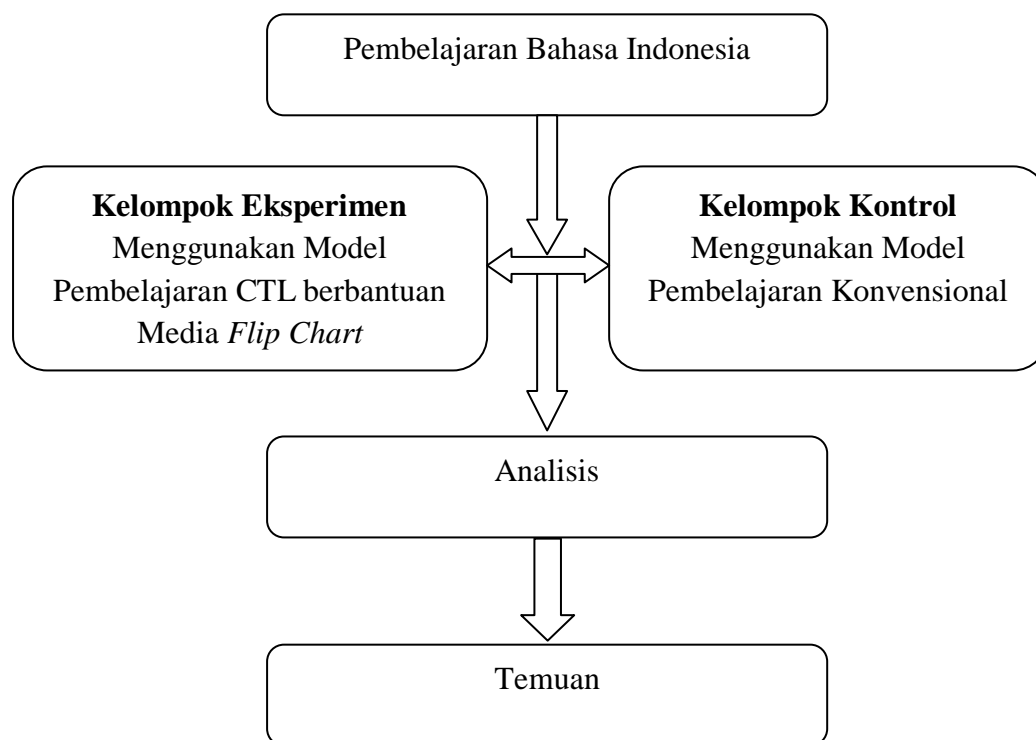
Pembelajaran Bahasa Indonesia

**Kelompok Eksperimen**
Menggunakan Model Pembelajaran CTL berbantuan Media *Flip Chart*

**Kelompok Kontrol**
Menggunakan Model Pembelajaran Konvensional

Analisis

Temuan